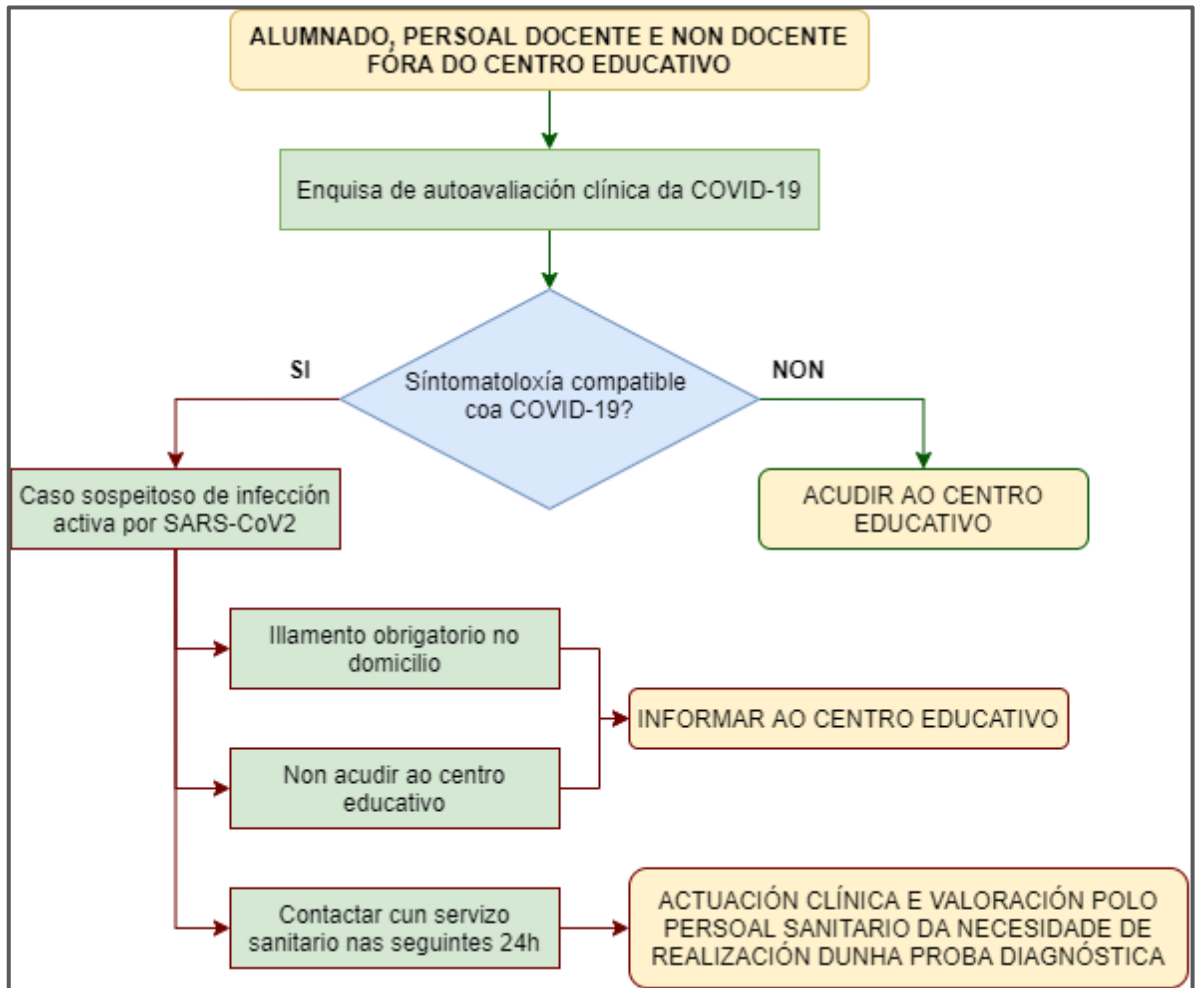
ALUMNADO, PERSOAL DOCENTE E NON DOCENTE FÓRA DO CENTRO EDUCATIVO

Enquisa de autoavaliación clínica da COVID-19

SI

Síntomatoloxía compatible coa COVID-19?

NON

Caso sospeitoso de infección activa por SARS-CoV2

ACUDIR AO CENTRO EDUCATIVO

Illamento obrigatorio no domicilio

INFORMAR AO CENTRO EDUCATIVO

Non acudir ao centro educativo

Contactar cun servizo sanitario nas seguintes 24h

ACTUACIÓN CLÍNICA E VALORACIÓN POLO PERSOAL SANITARIO DA NECESIDADE DE REALIZACIÓN DUNHA PROBA DIAGNÓSTICA